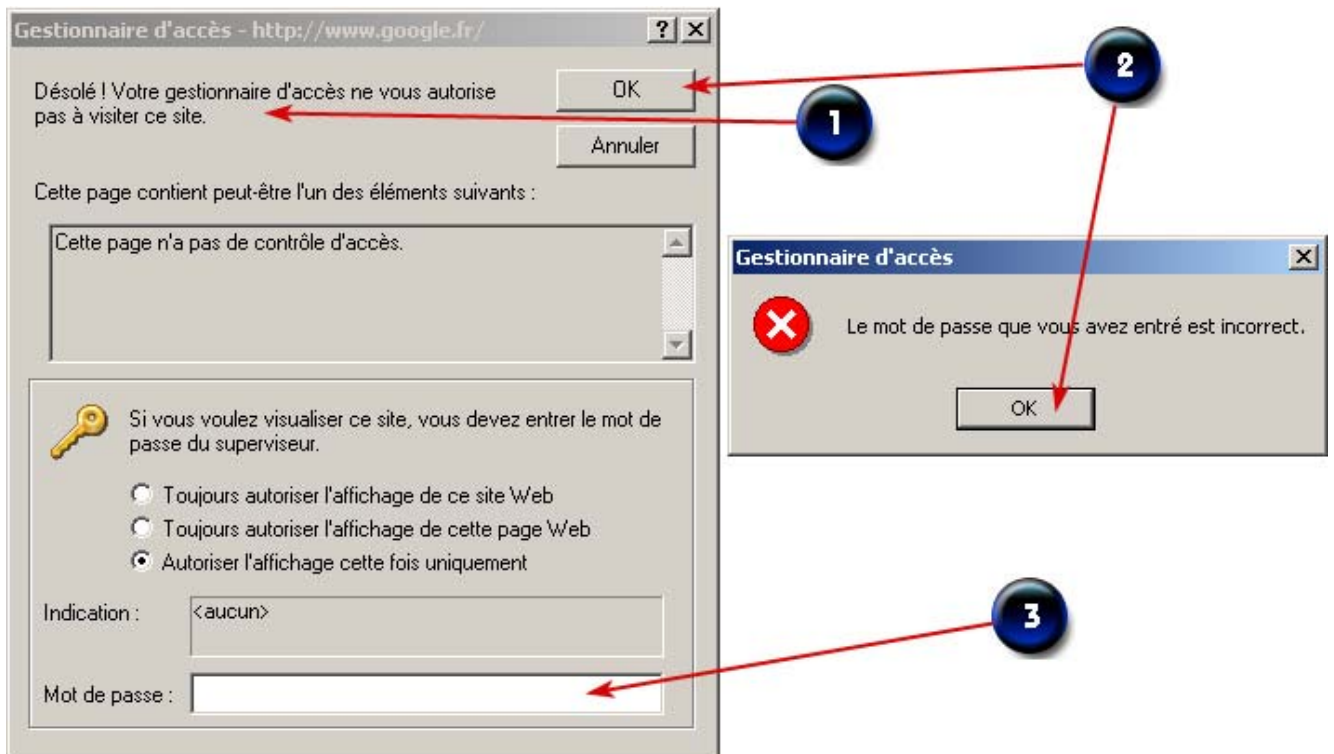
Gestionnaire d'accès - http://www.google.fr/

?

Désolé ! Votre gestionnaire d'accès ne vous autorise pas à visiter ce site.

OK

Annuler

Cette page contient peut-être l'un des éléments suivants :

Cette page n'a pas de contrôle d'accès.

Si vous voulez visualiser ce site, vous devez entrer le mot de passe du superviseur.

Toujours autoriser l'affichage de ce site Web

Toujours autoriser l'affichage de cette page Web

Autoriser l'affichage cette fois uniquement

Indication : <aucun>

Mot de passe :

1

2

3

Gestionnaire d'accès

Le mot de passe que vous avez entré est incorrect.

OK